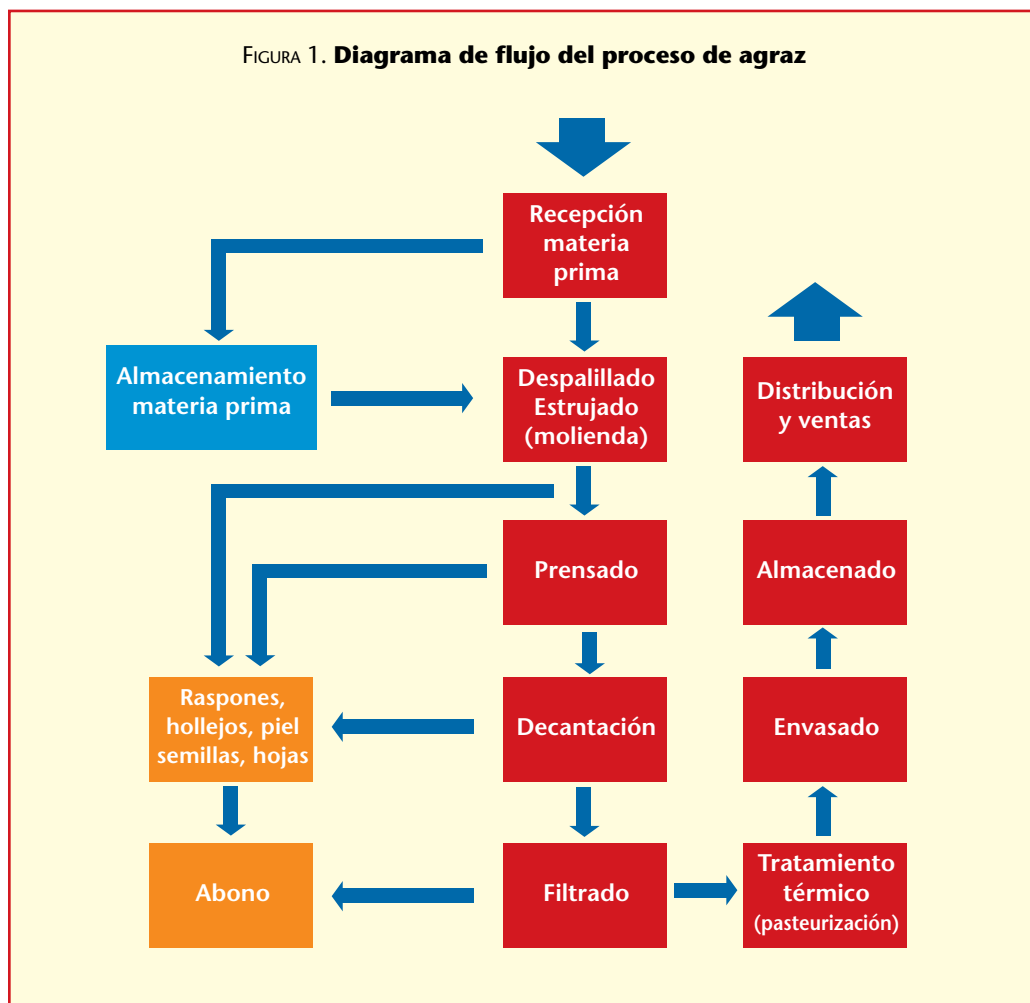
FIGURA 1. **Diagrama de flujo del proceso de agraz**

Recepción materia prima

Almacenamiento materia prima

Despalillado Estrujado (molienda)

Distribución y ventas

Prensado

Almacenado

Raspones, hollejos, piel semillas, hojas

Decantación

Envasado

Abono

Filtrado

Tratamiento térmico (pasteurización)